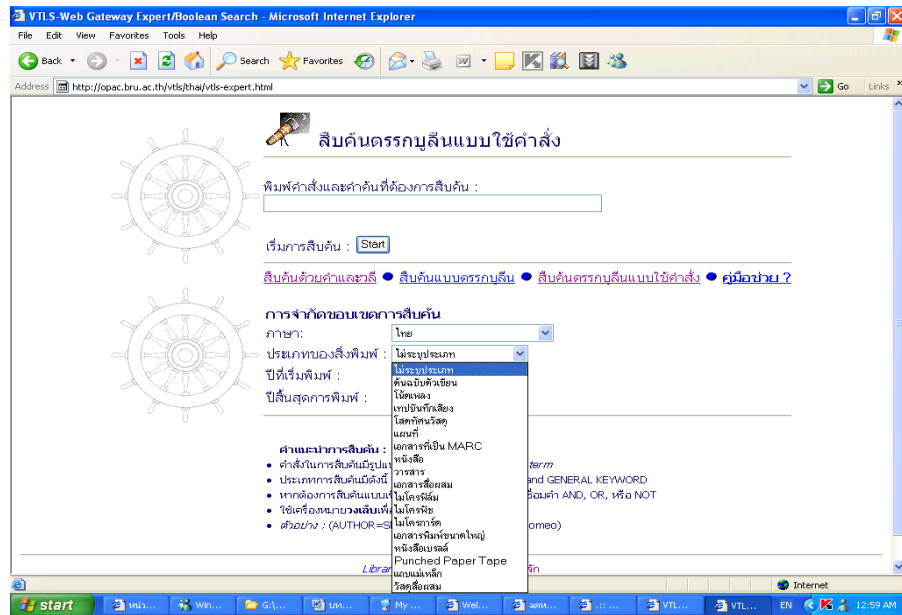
VTLS-Web Gateway Expert/Boolean Search - Microsoft Internet Explorer

File Edit View Favorites Tools Help

Back Search Favorites

Address http://opac.bru.ac.th/vtls/thai/vtls-expert.html Go Links

สืบค้นตรรกบูลีนแบบใช้คำสั่ง

พิมพ์คำสั่งและคำค้นที่ต้องการสืบค้น :

เริ่มการสืบค้น : Start

สืบค้นด้วยคำและวลี ● สืบค้นแบบตรรกบูลีน ● สืบค้นตรรกบูลีนแบบใช้คำสั่ง ● คู่มือช่วย ?

การจำกัดขอบเขตการสืบค้น

ภาษา: ไทย

ประเภทของสิ่งพิมพ์ : ไม่ระบุประเภท

ปีที่เริ่มพิมพ์ :

ปีสิ้นสุดการพิมพ์ :

ไม่ระบุประเภท
ต้นฉบับตัวเขียน
โน้ตเพลง
เทปบันทึกเสียง
โสตทัศนวัสดุ
แผนที่
เอกสารที่เป็น MARC
หนังสือ
วารสาร
เอกสารสื่อผสม
ไมโครฟิล์ม
ไมโครฟิช
ไมโครการ์ด
เอกสารพิมพ์ขนาดใหญ่
หนังสือเบรลล์
Punched Paper Tape
แถบแม่เหล็ก
วัสดุสื่อผสม

คำแนะนำการสืบค้น :

● คำสั่งในการสืบค้นมีรูปแ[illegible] term

● ประเภทการสืบค้นมีดังนี้ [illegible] and GENERAL KEYWORD

● หากต้องการสืบค้นแบบเ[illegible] ชื่อมคำ AND, OR, หรือ NOT

● ใช้เครื่องหมายวงเล็บเพื่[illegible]

● ตัวอย่าง : (AUTHOR=S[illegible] omeo)

Librar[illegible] ลิก

Internet

start หน่ว... Win... G:\... บท... My ... Wel... ผลก... ::: ... VTL... VTL... EN 12:59 AM